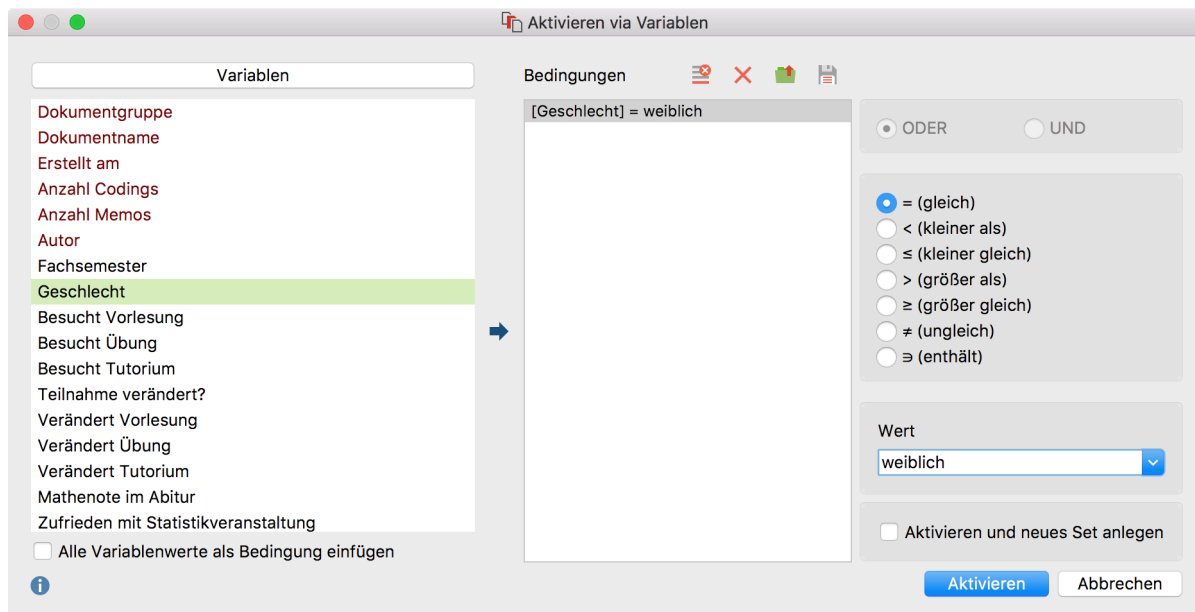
Aktivieren via Variablen

Variablen

Dokumentgruppe
Dokumentname
Erstellt am
Anzahl Codings
Anzahl Memos
Autor
Fachsemester
Geschlecht
Besucht Vorlesung
Besucht Übung
Besucht Tutorium
Teilnahme verändert?
Verändert Vorlesung
Verändert Übung
Verändert Tutorium
Mathenote im Abitur
Zufrieden mit Statistikveranstaltung

Alle Variablenwerte als Bedingung einfügen

Bedingungen

[Geschlecht] = weiblich

ODER
UND

= (gleich)
< (kleiner als)
≤ (kleiner gleich)
> (größer als)
≥ (größer gleich)
≠ (ungleich)
∍ (enthält)

Wert
weiblich

Aktivieren und neues Set anlegen

Aktivieren
Abbrechen